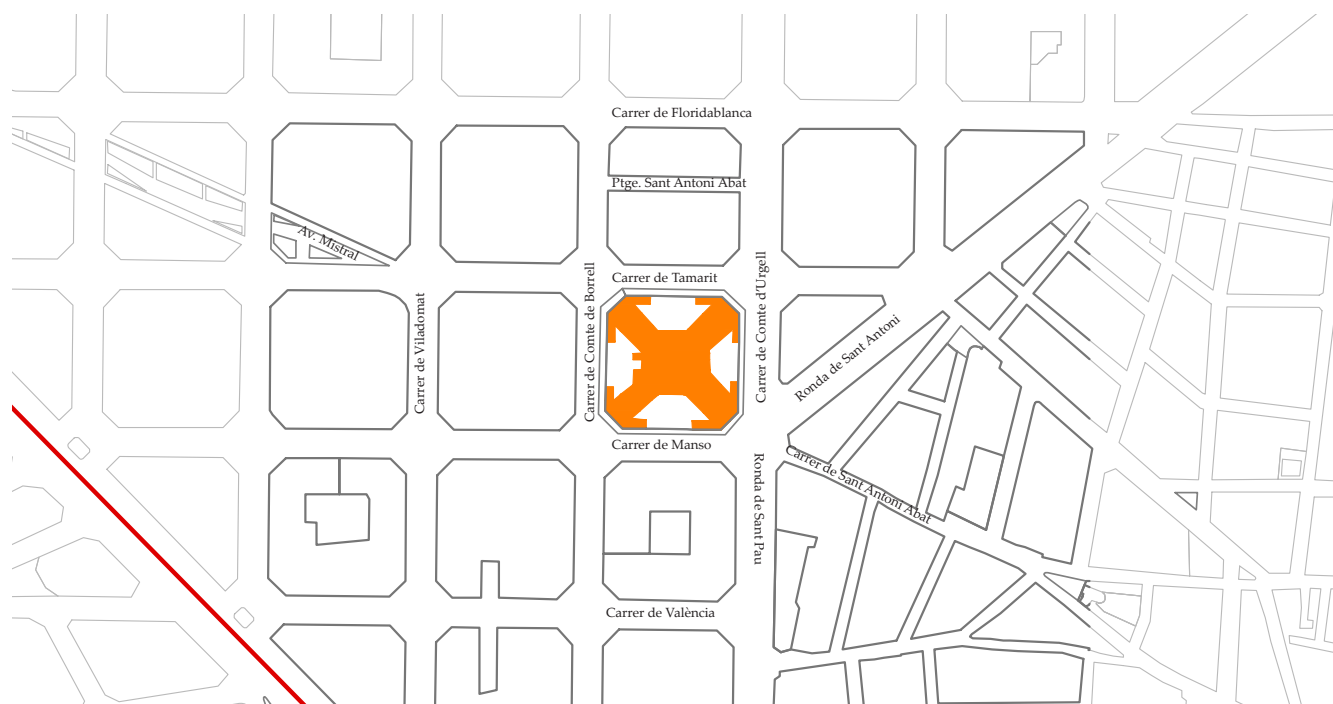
Carrer de Floridablanca

Ptge. Sant Antoni Abat

Carrer de Tamarit

Av. Mistral

Carrer de Viladomat

Carrer de Comte de Borrell

Carrer de Comte d'Urgell

Ronda de Sant Antoni

Carrer de Manso

Ronda de Sant Pau

Carrer de Sant Antoni Abat

Carrer de València